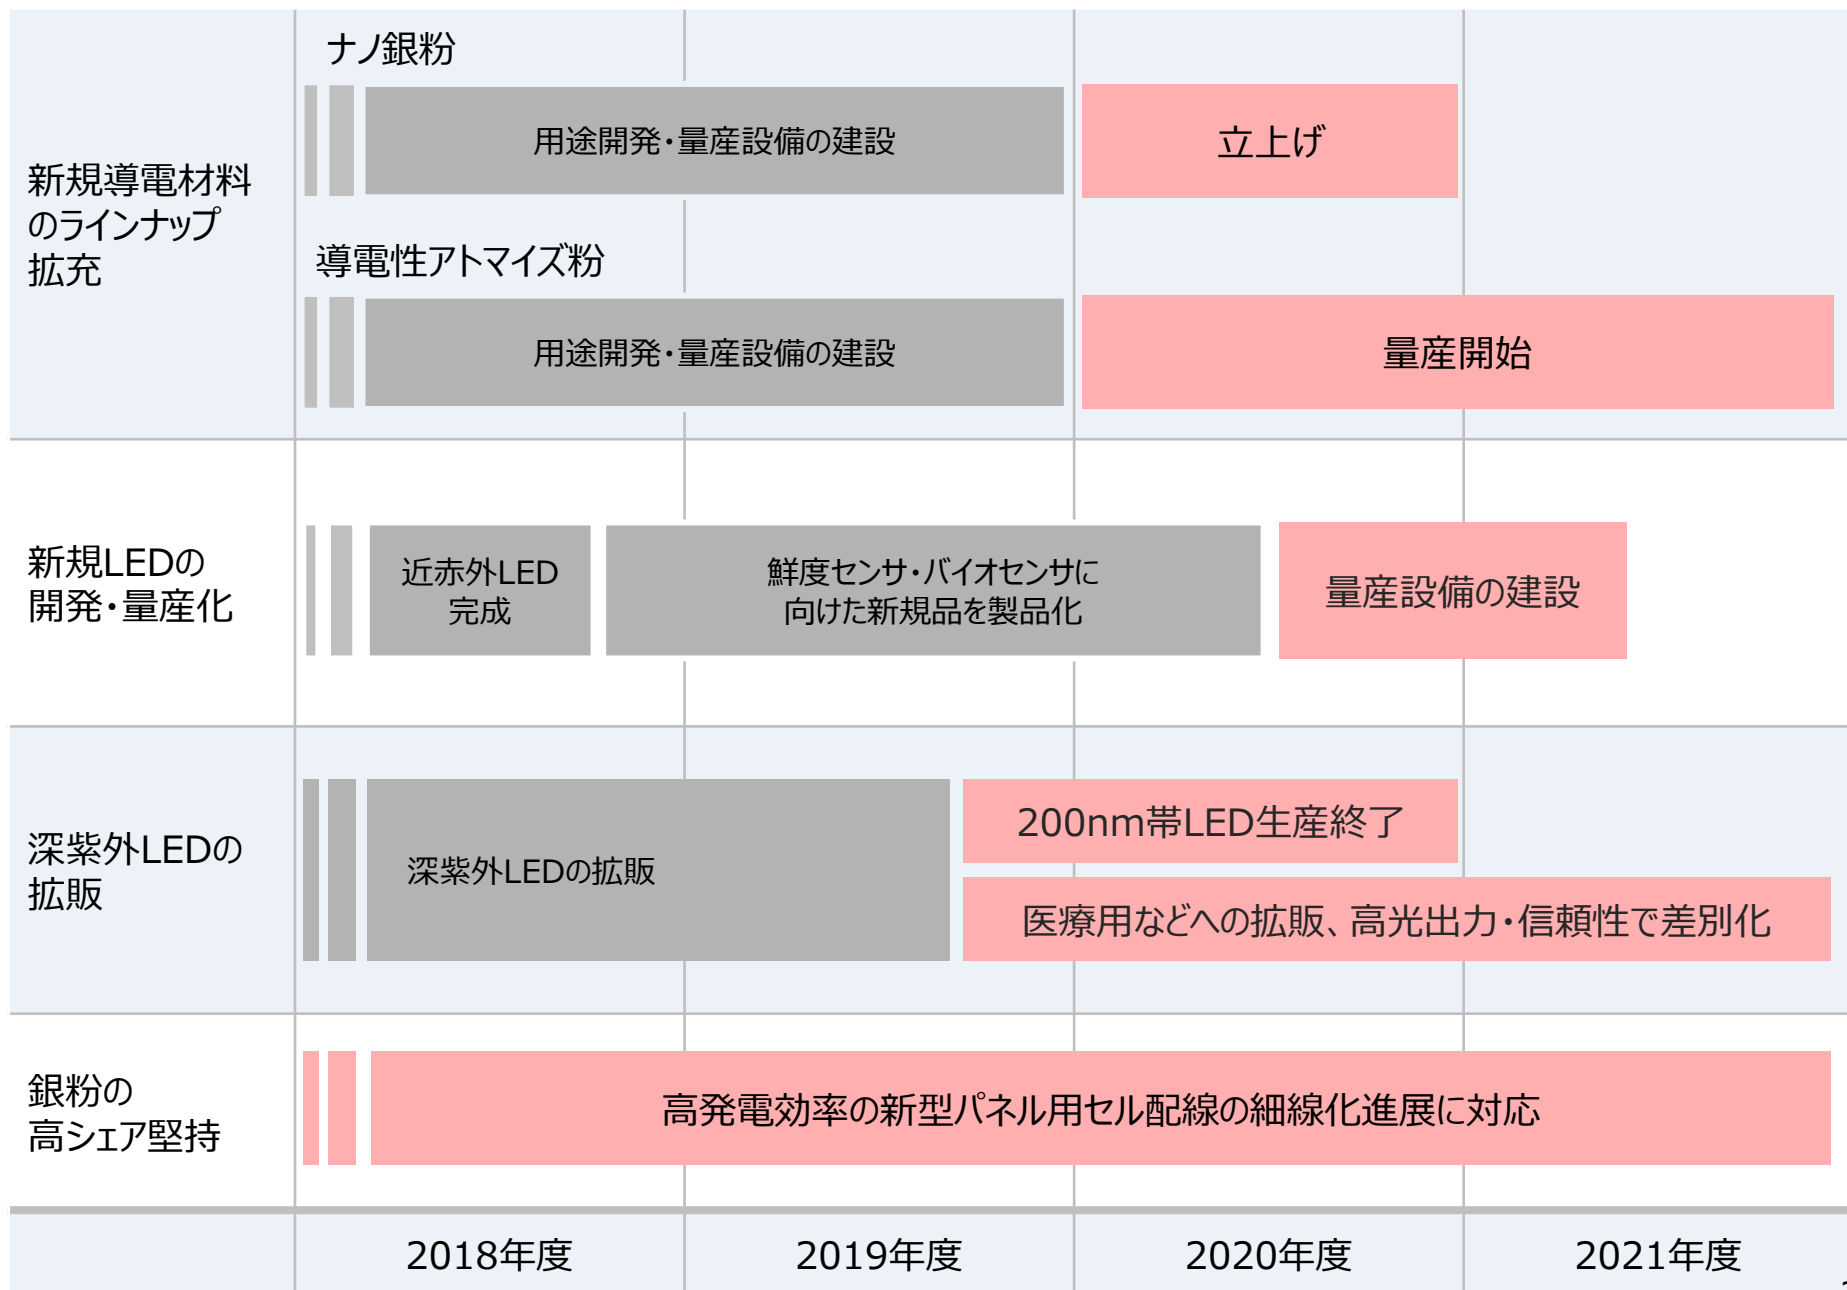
| | 2018年度 | 2019年度 | 2020年度 | 2021年度 |
|---|---|---|---|---|
| 新規導電材料のラインナップ拡充 | ナノ銀粉<br>用途開発・量産設備の建設 | | 立上げ | |
| | 導電性アトマイズ粉<br>用途開発・量産設備の建設 | | 量産開始 | |
| 新規LEDの開発・量産化 | 近赤外LED完成 | 鮮度センサ・バイオセンサに向けた新規品を製品化 | 量産設備の建設 | |
| 深紫外LEDの拡販 | 深紫外LEDの拡販 | | 200nm帯LED生産終了<br>医療用などへの拡販、高光出力・信頼性で差別化 | |
| 銀粉の高シェア堅持 | 高発電効率の新型パネル用セル配線の細線化進展に対応 | | | |